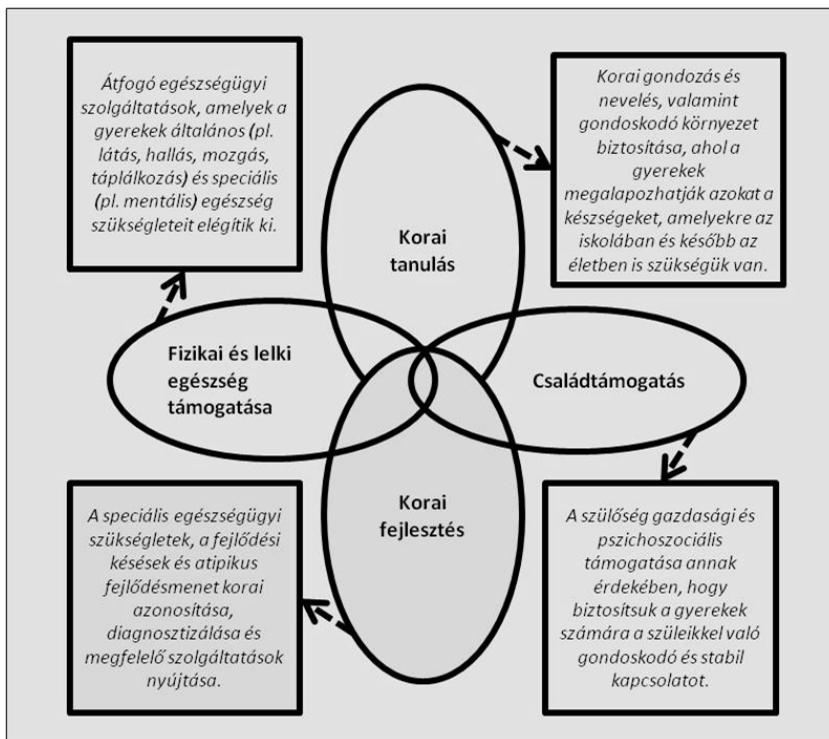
Átfogó egészségügyi szolgáltatások, amelyek a gyerekek általános (pl. látás, hallás, mozgás, táplálkozás) és speciális (pl. mentális) egészség szükségleteit elégítik ki.

Korai gondozás és nevelés, valamint gondoskodó környezet biztosítása, ahol a gyerekek megalapozhatják azokat a készségeket, amelyekre az iskolában és később az életben is szükségük van.

Korai tanulás

Fizikai és lelki egészség támogatása

Családtámogatás

Korai fejlesztés

A speciális egészségügyi szükségletek, a fejlődési késések és atipikus fejlődésmenet korai azonosítása, diagnosztizálása és megfelelő szolgáltatások nyújtása.

A szülőség gazdasági és pszichoszociális támogatása annak érdekében, hogy biztosítsuk a gyerekek számára a szüleikkel való gondoskodó és stabil kapcsolatot.